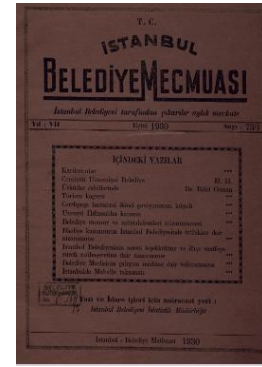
T. C.
İSTANBUL
BELEDİYE MECMUASI

İstanbul Belediyesi tarafından çıkarılır aylık mecmua

Yıl : VII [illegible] 1930 Sayı : 73

İÇİNDEKİ YAZILAR

Kurtuluş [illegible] ...
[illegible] Belediye ... M. H.
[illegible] ... Dr. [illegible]
Turizm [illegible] ...
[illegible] ...
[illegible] ...
Belediye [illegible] ...
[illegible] ...
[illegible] ...
İstanbul Belediyesinin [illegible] ...
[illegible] ...
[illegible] ...
İstanbulda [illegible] ...

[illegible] ve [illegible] için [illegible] yeri :
İstanbul Belediyesi İstatistik Müdürlüğü

İstanbul - Belediye Matbaası 1930